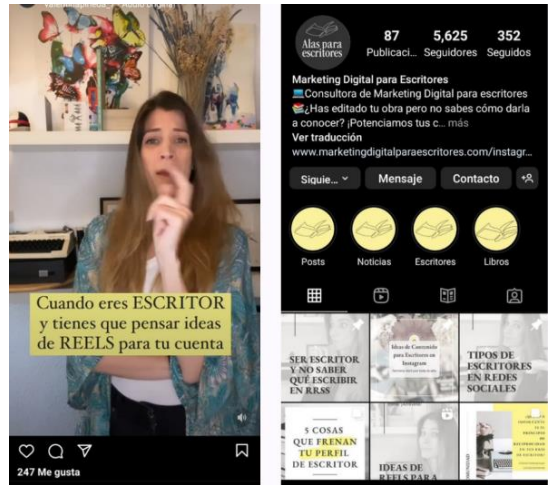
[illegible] · Audio original

Cuando eres ESCRITOR y tienes que pensar ideas de REELS para tu cuenta

247 Me gusta

Alas para escritores

87 Publicaci...
5,625 Seguidores
352 Seguidos

Marketing Digital para Escritores
💻Consultora de Marketing Digital para escritores
📚¿Has editado tu obra pero no sabes cómo darla a conocer? ¡Potenciamos tus c... más
Ver traducción
www.marketingdigitalparaescritores.com/instagr...

Sigue... ⌄
Mensaje
Contacto

Posts
Noticias
Escritores
Libros

SER ESCRITOR Y NO SABER QUÉ ESCRIBIR EN RRSS

Ideas de Contenido para Escritores en Instagram

TIPOS DE ESCRITORES EN REDES SOCIALES

5 COSAS QUE FRENAN TU PERFIL DE ESCRITOR

IDEAS DE REELS PARA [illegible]

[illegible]